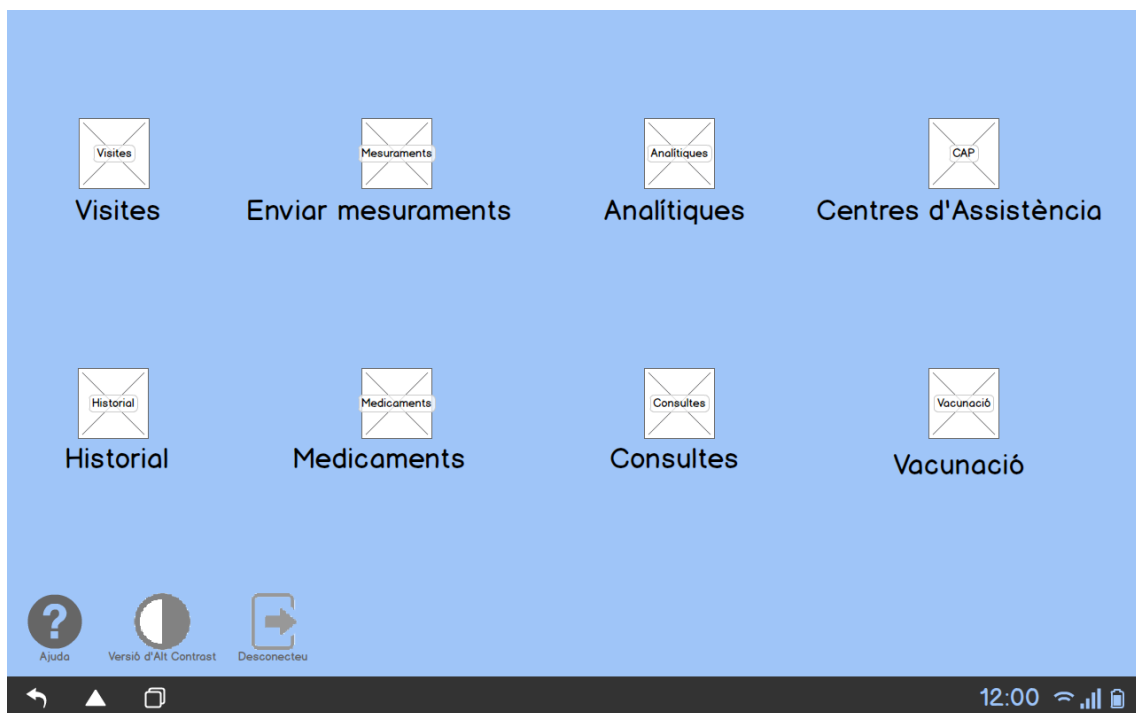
Visites
Visites

Mesuraments
Enviar mesuraments

Analítiques
Analítiques

CAP
Centres d'Assistència

Historial
Historial

Medicaments
Medicaments

Consultes
Consultes

Vacunació
Vacunació

Ajuda

Versiò d'Alt Contrast

Desconecteu

12:00